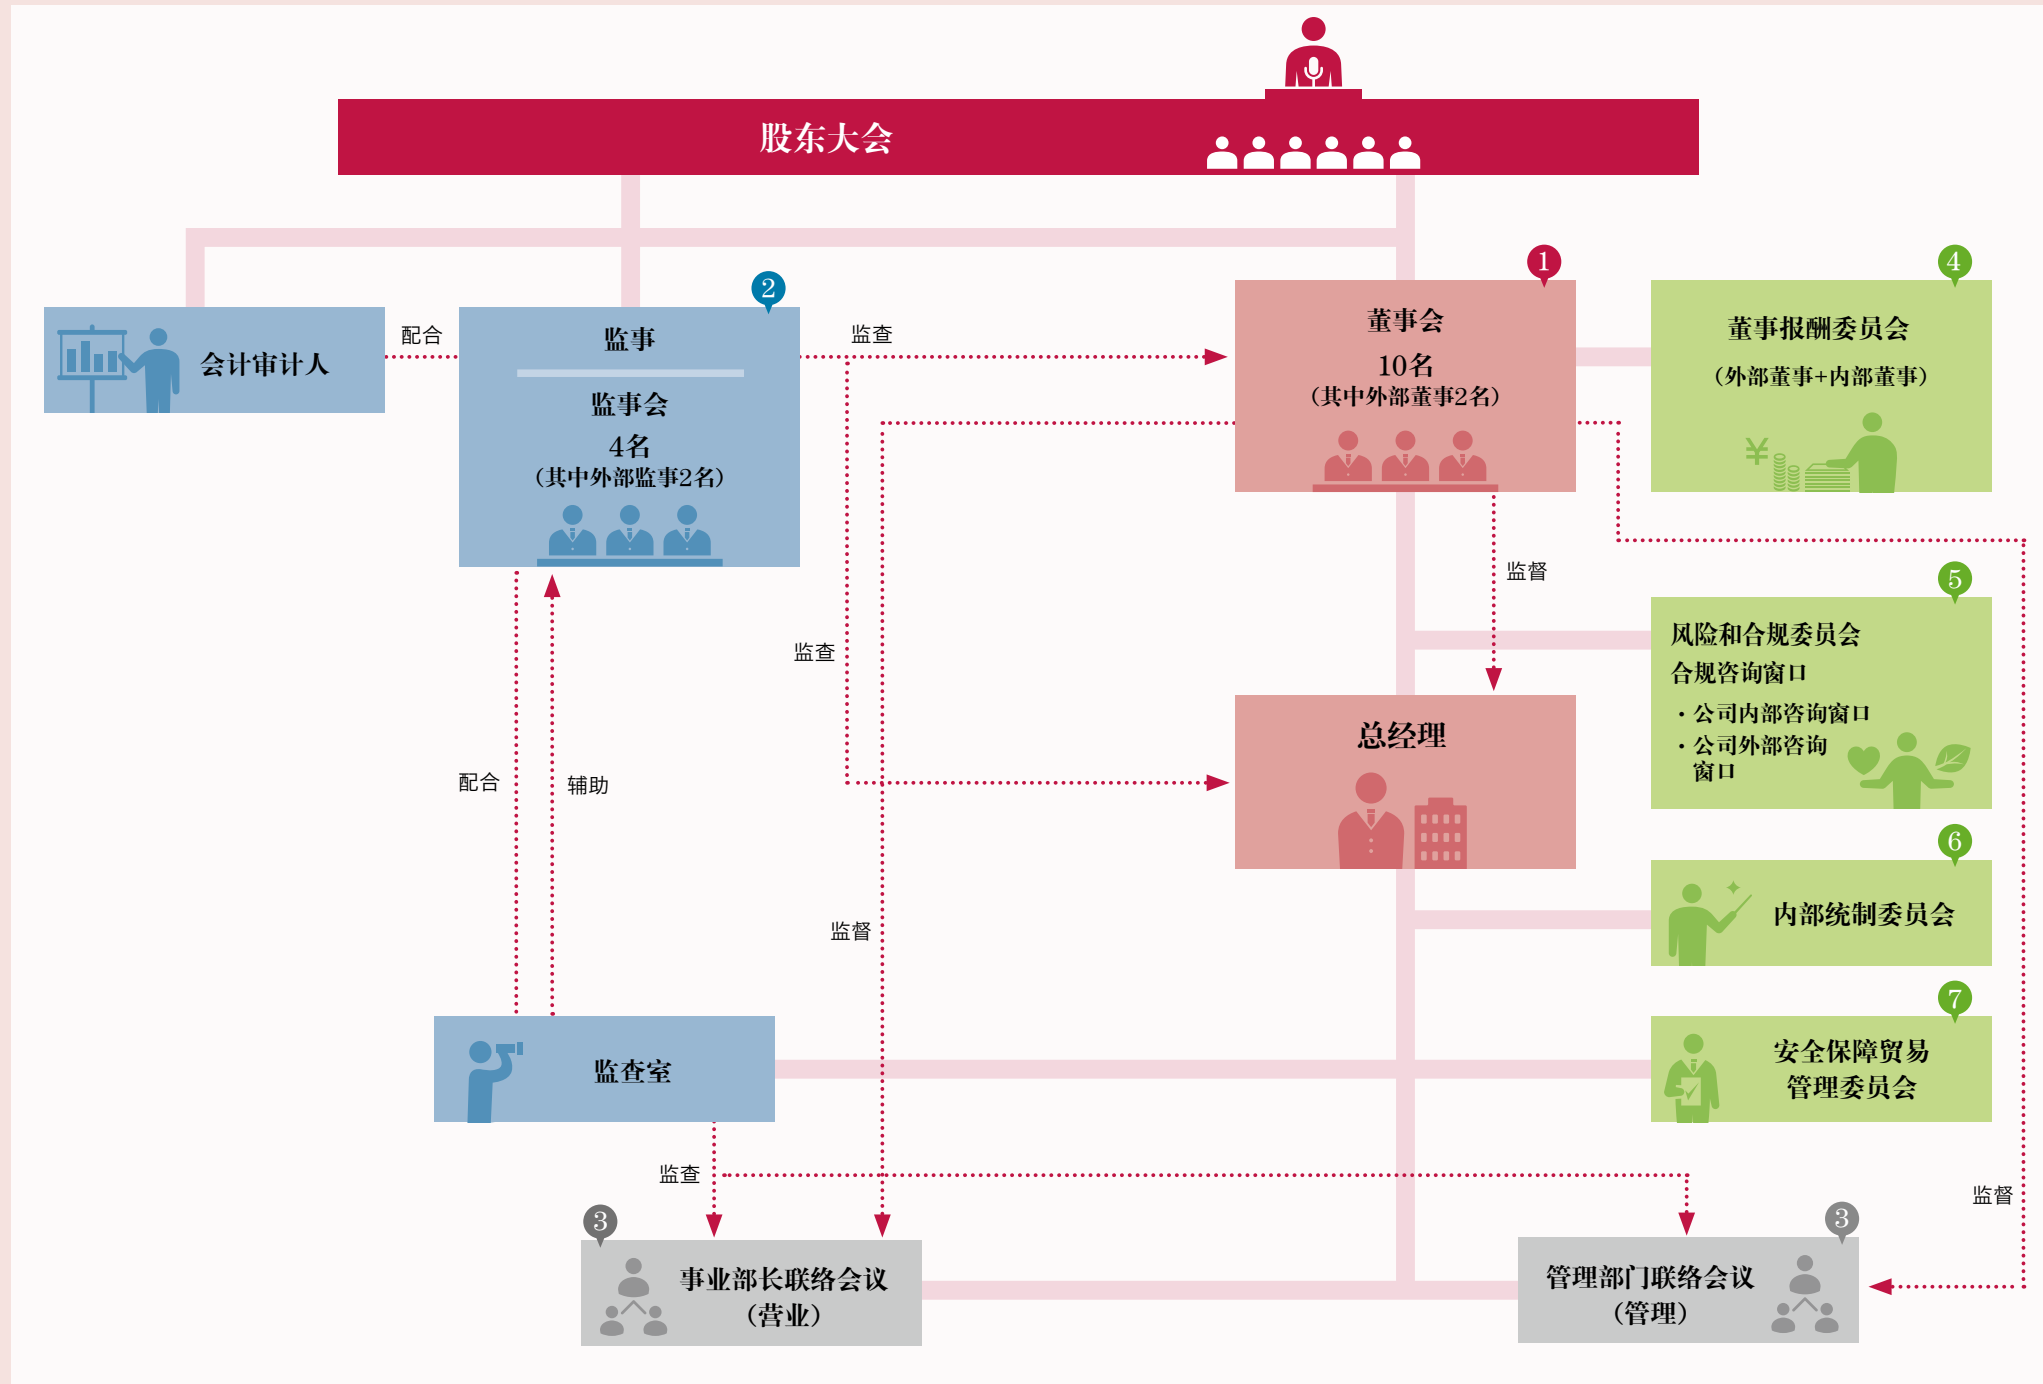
股东大会

会计审计人

配合

2
监事
监事会
4名
(其中外部监事2名)

监查

1
董事会
10名
(其中外部董事2名)

4
董事报酬委员会
(外部董事+内部董事)

监督

监查

5
风险和合规委员会
合规咨询窗口
・公司内部咨询窗口
・公司外部咨询窗口

总经理

配合

辅助

6
内部统制委员会

监督

监查室

7
安全保障贸易管理委员会

监查

3
事业部长联络会议
(营业)

3
管理部门联络会议
(管理)

监督